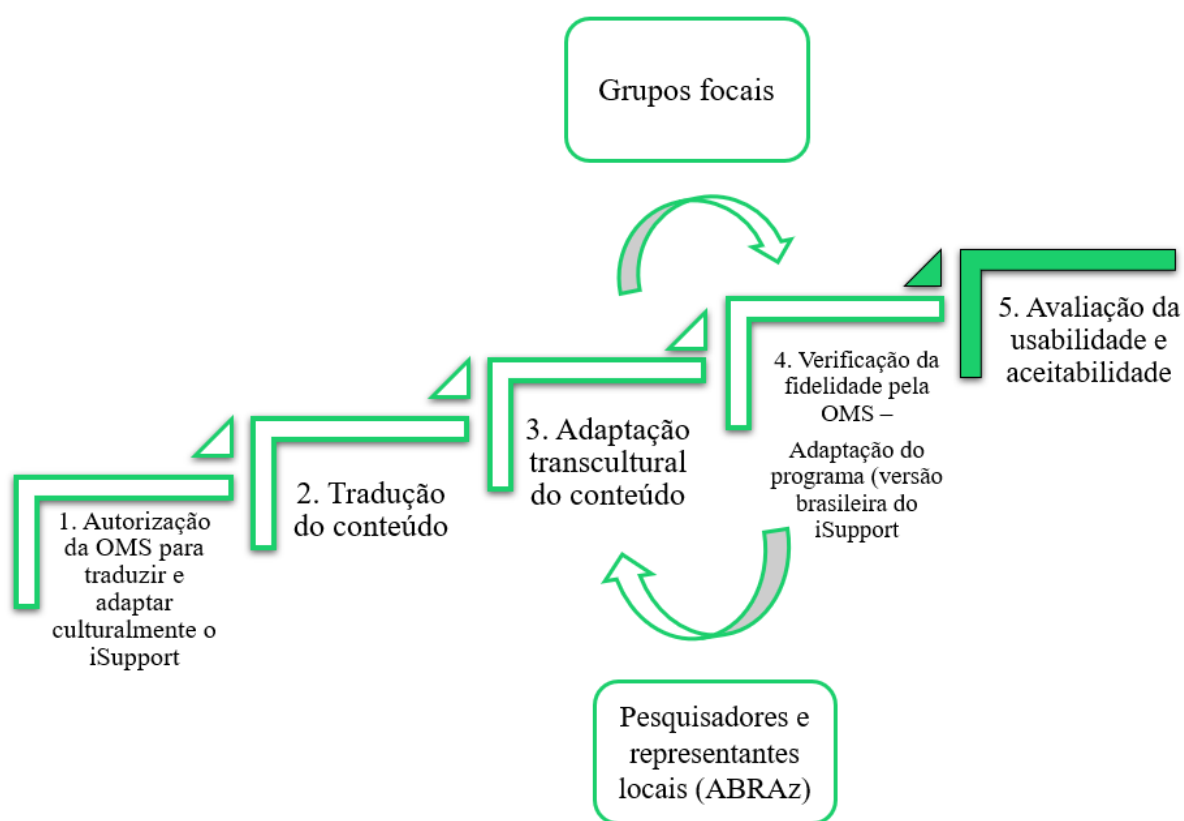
Grupos focais

1. Autorização da OMS para traduzir e adaptar culturalmente o iSupport

2. Tradução do conteúdo

3. Adaptação transcultural do conteúdo

4. Verificação da fidelidade pela OMS –

Adaptação do programa (versão brasileira do iSupport

5. Avaliação da usabilidade e aceitabilidade

Pesquisadores e representantes locais (ABRAz)